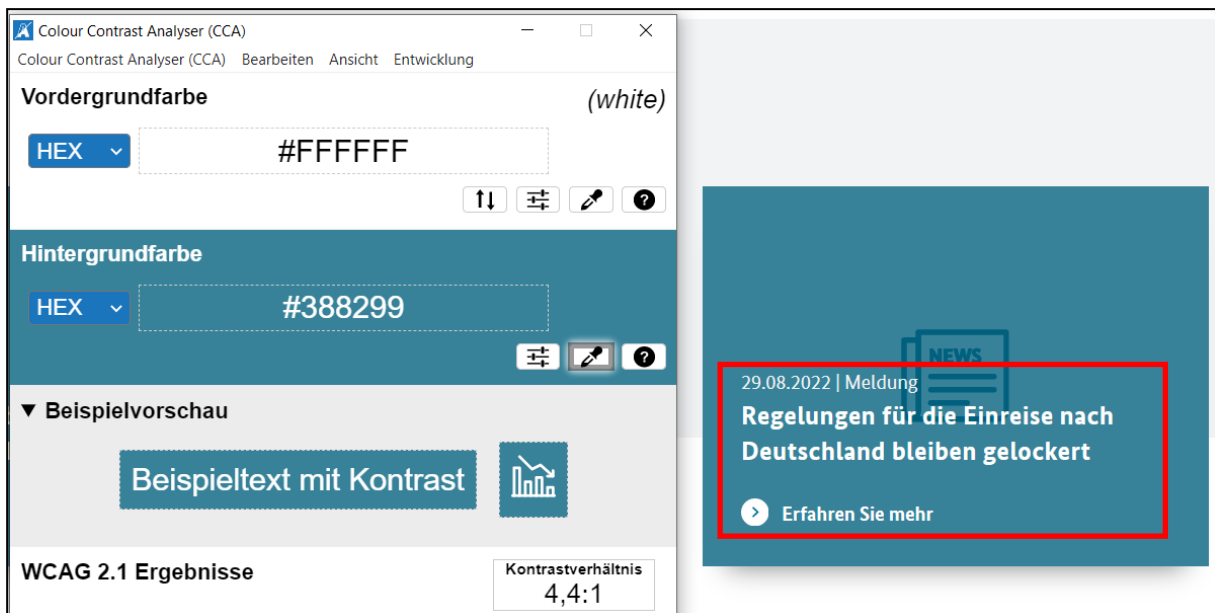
Colour Contrast Analyser (CCA)

Colour Contrast Analyser (CCA) Bearbeiten Ansicht Entwicklung

Vordergrundfarbe (white)

HEX #FFFFFF

Hintergrundfarbe

HEX #388299

▼ Beispielvorschau

Beispieltext mit Kontrast

WCAG 2.1 Ergebnisse

Kontrastverhältnis
4,4:1

NEWS

29.08.2022 | Meldung

Regelungen für die Einreise nach Deutschland bleiben gelockert

Erfahren Sie mehr